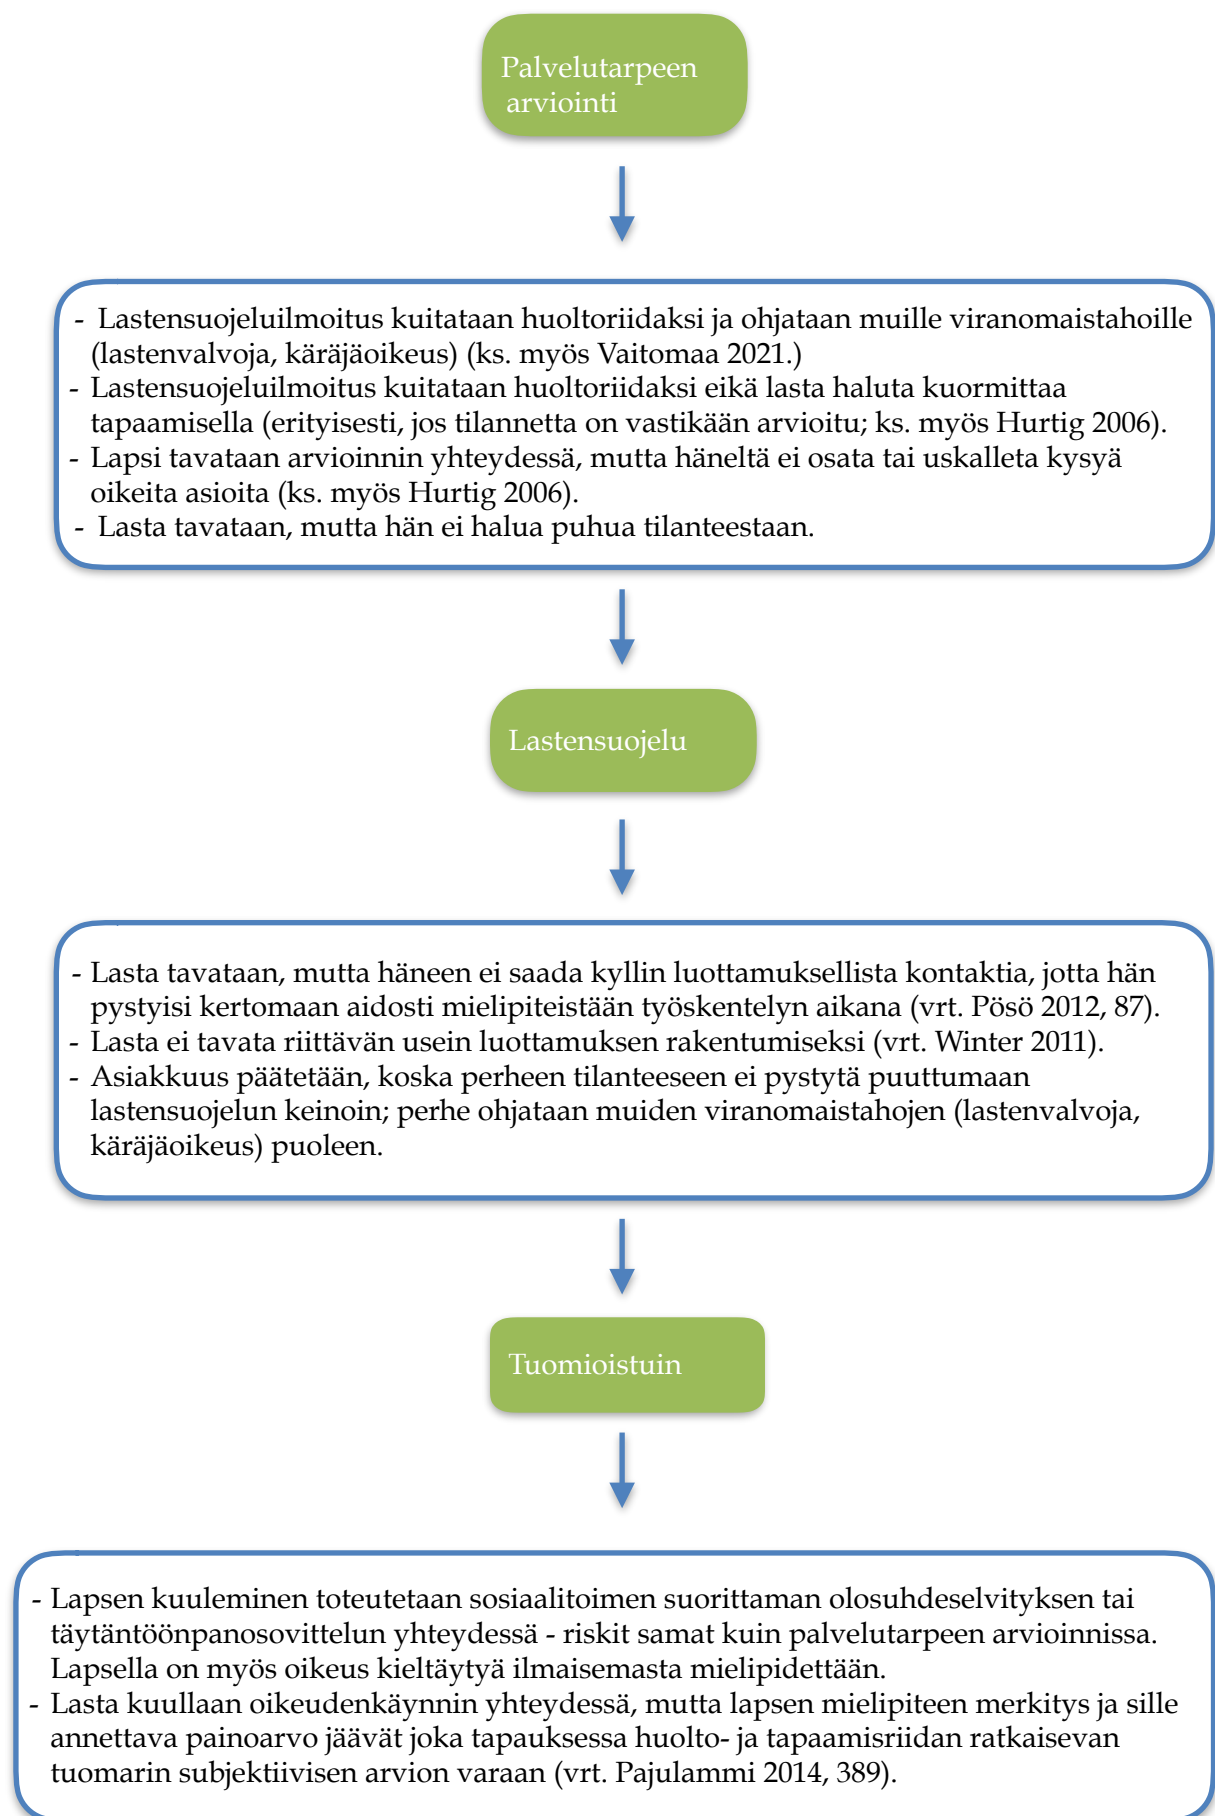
Palvelutarpeen arviointi

- Lastensuojeluilmoitus kuitataan huoltoriidaksi ja ohjataan muille viranomaistahoille (lastenvalvoja, käräjäoikeus) (ks. myös Vaitomaa 2021.)
- Lastensuojeluilmoitus kuitataan huoltoriidaksi eikä lasta haluta kuormittaa tapaamisella (erityisesti, jos tilannetta on vastikään arvioitu; ks. myös Hurtig 2006).
- Lapsi tavataan arvioinnin yhteydessä, mutta häneltä ei osata tai uskalleta kysyä oikeita asioita (ks. myös Hurtig 2006).
- Lasta tavataan, mutta hän ei halua puhua tilanteestaan.

Lastensuojelu

- Lasta tavataan, mutta häneen ei saada kyllin luottamuksellista kontaktia, jotta hän pystyisi kertomaan aidosti mielipiteistään työskentelyn aikana (vrt. Pösö 2012, 87).
- Lasta ei tavata riittävän usein luottamuksen rakentumiseksi (vrt. Winter 2011).
- Asiakkuus päätetään, koska perheen tilanteeseen ei pystytä puuttumaan lastensuojelun keinoin; perhe ohjataan muiden viranomaistahojen (lastenvalvoja, käräjäoikeus) puoleen.

Tuomioistuin

- Lapsen kuuleminen toteutetaan sosiaalitoimen suorittaman olosuhdeselvityksen tai täytäntöönpanosovittelun yhteydessä - riskit samat kuin palvelutarpeen arvioinnissa. Lapsella on myös oikeus kieltäytyä ilmaisemasta mielipidettään.
- Lasta kuullaan oikeudenkäynnin yhteydessä, mutta lapsen mielipiteen merkitys ja sille annettava painoarvo jäävät joka tapauksessa huolto- ja tapaamisriidan ratkaisevan tuomarin subjektiivisen arvion varaan (vrt. Pajulammi 2014, 389).